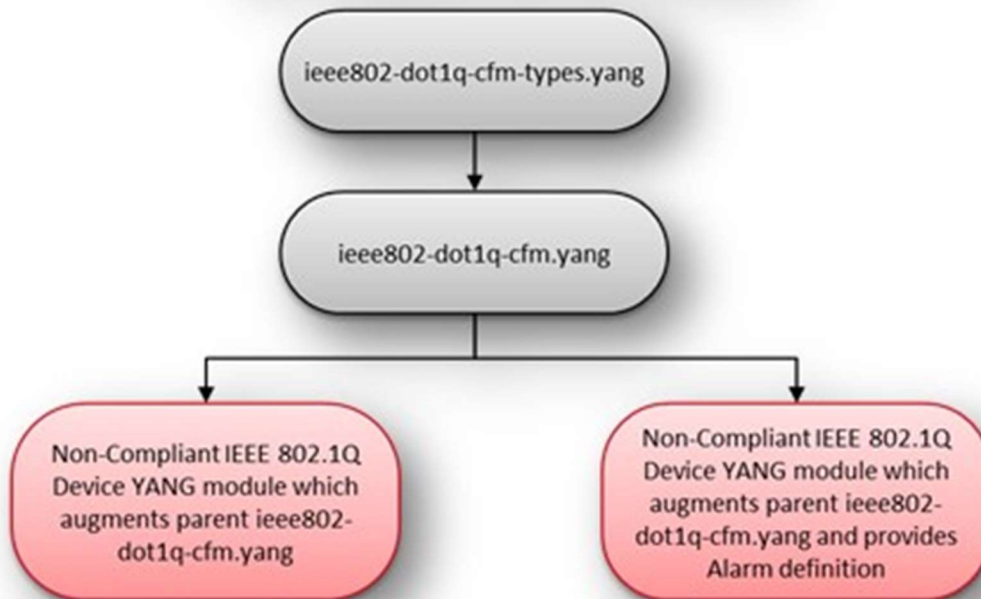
ieee802-dot1q-cfm-types.yang

ieee802-dot1q-cfm.yang

Non-Compliant IEEE 802.1Q Device YANG module which augments parent ieee802-dot1q-cfm.yang

Non-Compliant IEEE 802.1Q Device YANG module which augments parent ieee802-dot1q-cfm.yang and provides Alarm definition